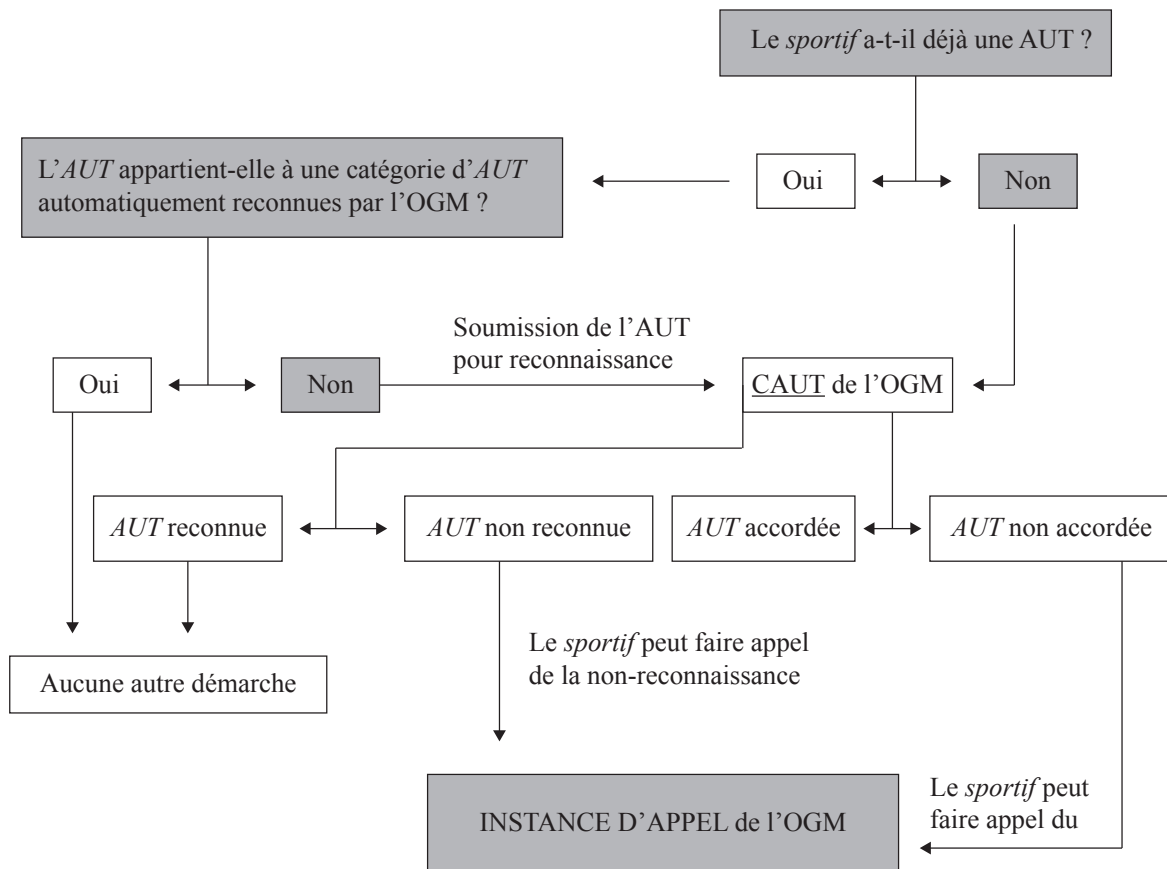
Le sportif a-t-il déjà une AUT ?

L'AUT appartient-elle à une catégorie d'AUT automatiquement reconnues par l'OGM ?

Oui

Non

Soumission de l'AUT pour reconnaissance

Oui

Non

CAUT de l'OGM

AUT reconnue

AUT non reconnue

AUT accordée

AUT non accordée

Le sportif peut faire appel de la non-reconnaissance

Aucune autre démarche

INSTANCE D'APPEL de l'OGM

Le sportif peut faire appel du